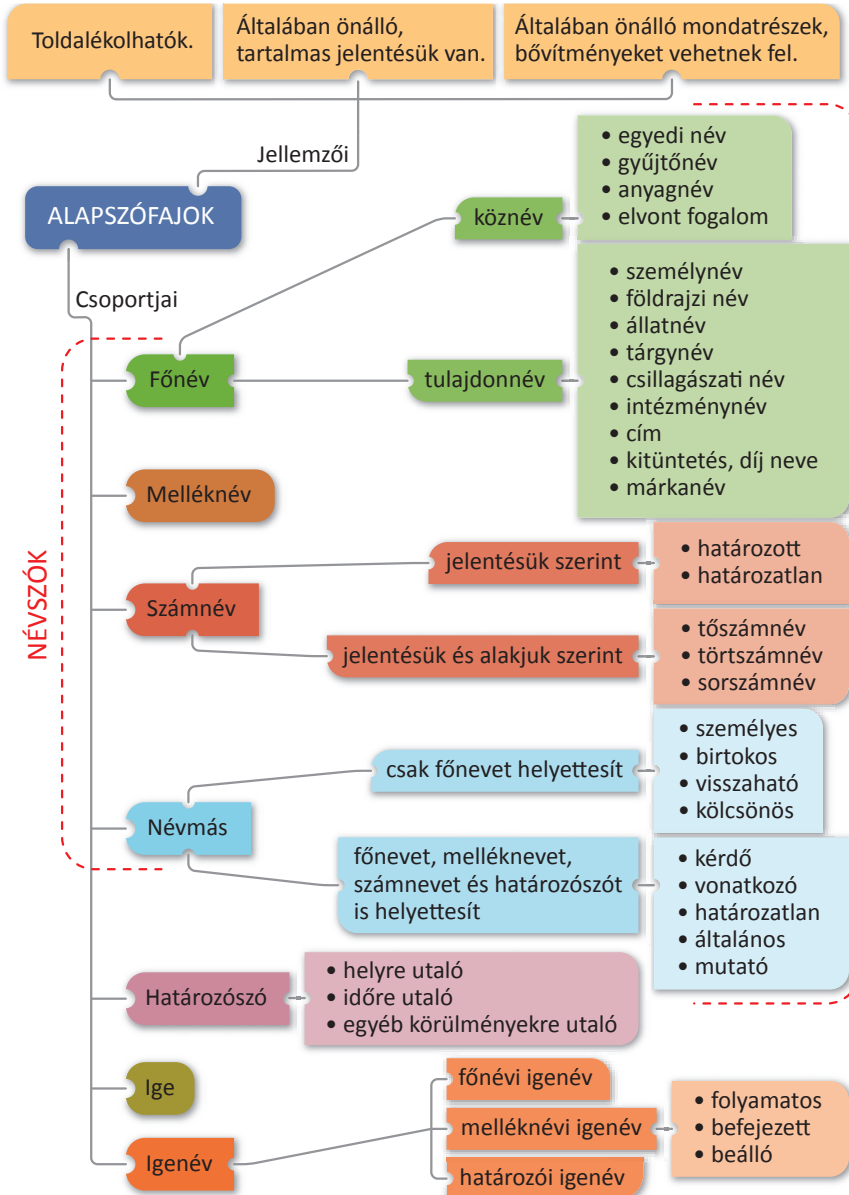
Toldalékolhatók.

Általában önálló, tartalmas jelentésük van.

Általában önálló mondatrészek, bővítményeket vehetnek fel.

Jellemzői

ALAPSZÓFAJOK

Csoportjai

NÉVSZÓK

köznév
• egyedi név
• gyűjtőnév
• anyagnév
• elvont fogalom

Főnév

tulajdonnév
• személynév
• földrajzi név
• állatnév
• tárgynév
• csillagászati név
• intézménynév
• cím
• kitüntetés, díj neve
• márkanév

Melléknév

Számnév

jelentésük szerint
• határozott
• határozatlan

jelentésük és alakjuk szerint
• tőszámnév
• törtszámnév
• sorszámnév

Névmás

csak főnevet helyettesít
• személyes
• birtokos
• visszaható
• kölcsönös

főnevet, melléknevet, számnevet és határozószót is helyettesít
• kérdő
• vonatkozó
• határozatlan
• általános
• mutató

Határozószó
• helyre utaló
• időre utaló
• egyéb körülményekre utaló

Ige

Igenév

főnévi igenév
melléknévi igenév
• folyamatos
• befejezett
• beálló
határozói igenév